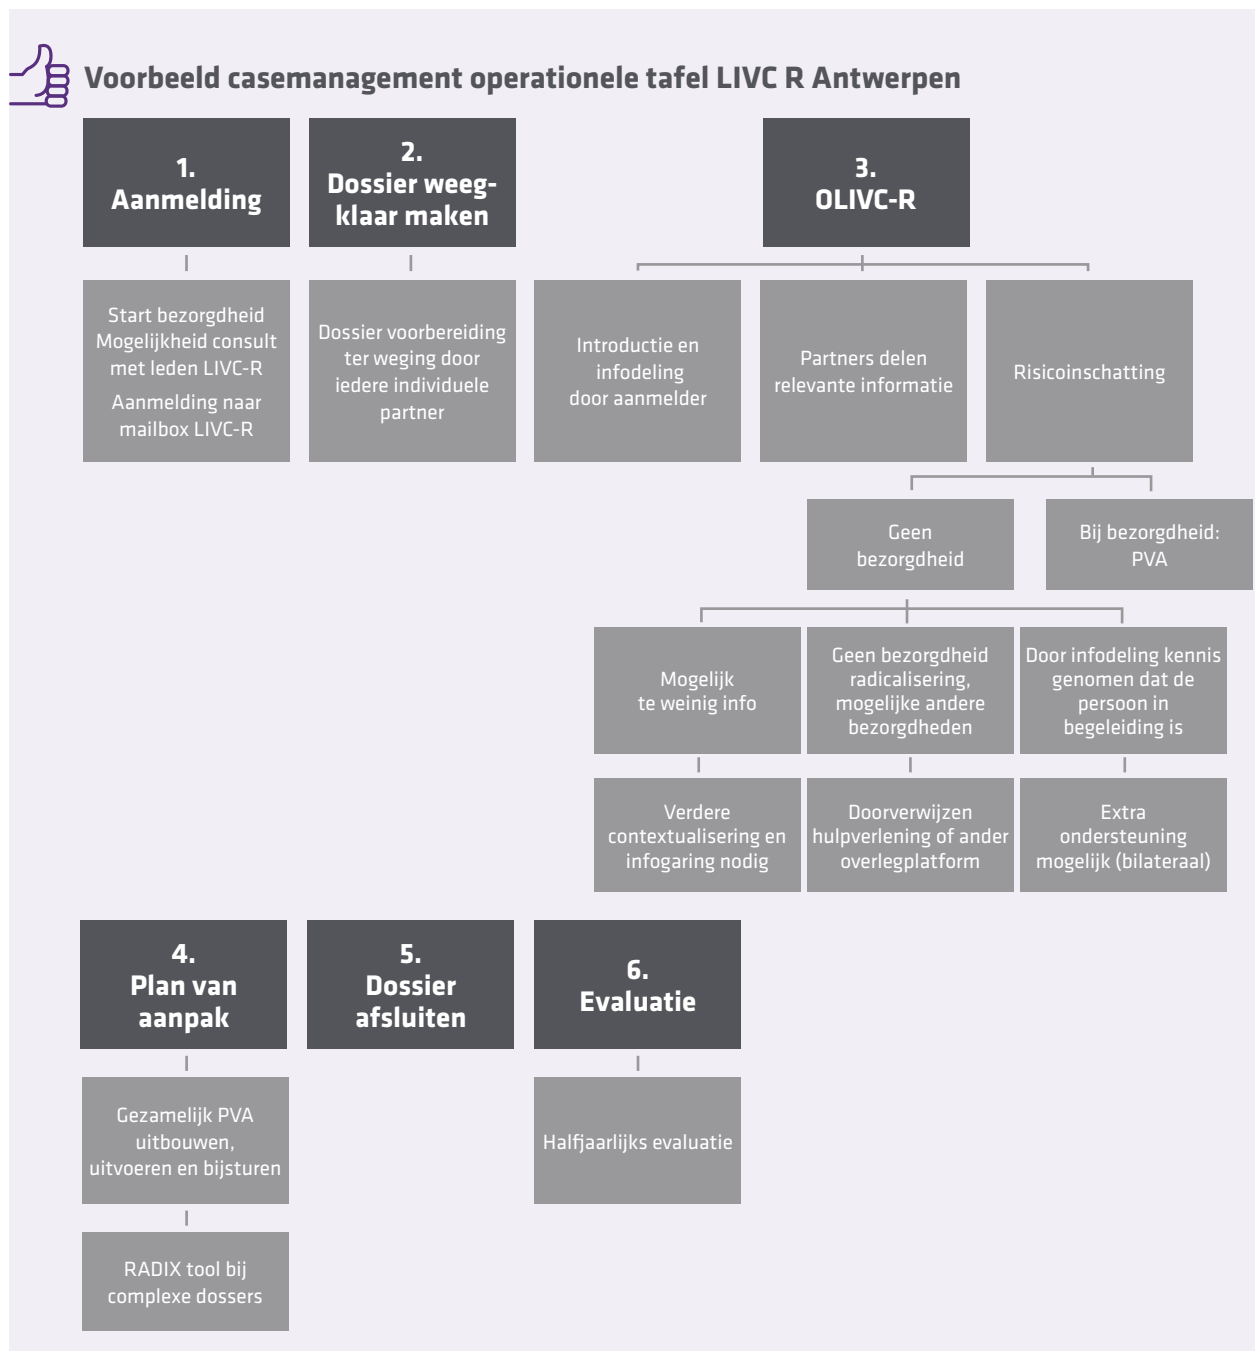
Voorbeeld casemanagement operationele tafel LIVC R Antwerpen

1.
Aanmelding

2.
Dossier weegklaar maken

3.
OLIVC-R

Start bezorgdheid
Mogelijkheid consult met leden LIVC-R
Aanmelding naar mailbox LIVC-R

Dossier voorbereiding ter weging door iedere individuele partner

Introductie en infodeling door aanmelder

Partners delen relevante informatie

Risicoinschatting

Geen bezorgdheid

Bij bezorgdheid: PVA

Mogelijk te weinig info

Geen bezorgdheid radicalisering, mogelijke andere bezorgdheden

Door infodeling kennis genomen dat de persoon in begeleiding is

Verdere contextualisering en infogaring nodig

Doorverwijzen hulpverlening of ander overlegplatform

Extra ondersteuning mogelijk (bilateraal)

4.
Plan van aanpak

5.
Dossier afsluiten

6.
Evaluatie

Gezamelijk PVA uitbouwen, uitvoeren en bijsturen

RADIX tool bij complexe dossers

Halfjaarlijks evaluatie